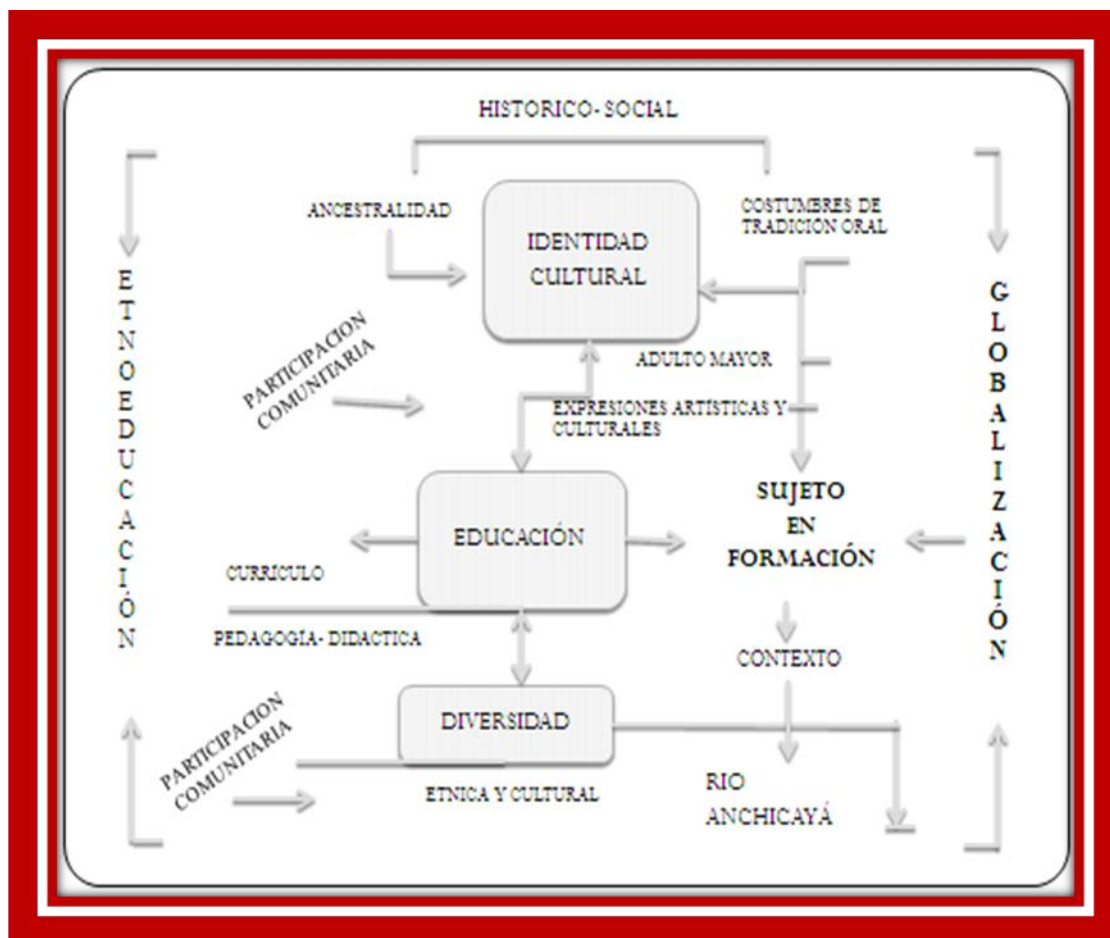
HISTORICO- SOCIAL

ANCESTRALIDAD

IDENTIDAD CULTURAL

COSTUMBRES DE TRADICION ORAL

E T N O E D U C A C I Ó N

PARTICIPACION COMUNITARIA

ADULTO MAYOR

EXPRESIONES ARTISTICAS Y CULTURALES

G L O B A L I Z A C I Ó N

EDUCACIÓN

SUJETO EN FORMACIÓN

CURRICULO

PEDAGOGÍA- DIDACTICA

CONTEXTO

DIVERSIDAD

PARTICIPACION COMUNITARIA

ETNICA Y CULTURAL

RIO ANCHICAYÁ